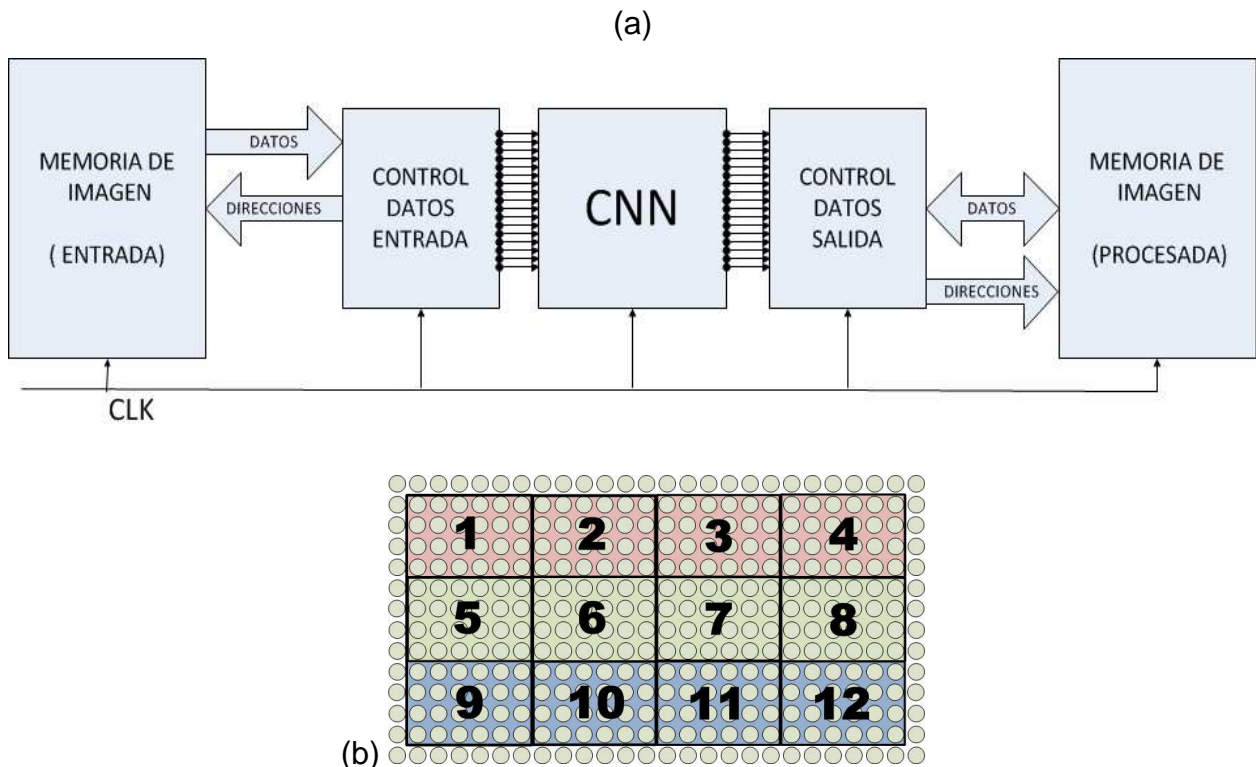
(a)

MEMORIA DE IMAGEN

( ENTRADA)

DATOS

DIRECCIONES

CONTROL DATOS ENTRADA

CNN

CONTROL DATOS SALIDA

DATOS

DIRECCIONES

MEMORIA DE IMAGEN

(PROCESADA)

CLK

| 1 | 2 | 3 | 4 |
|---|---|---|---|
| 5 | 6 | 7 | 8 |
| 9 | 10 | 11 | 12 |

(b)